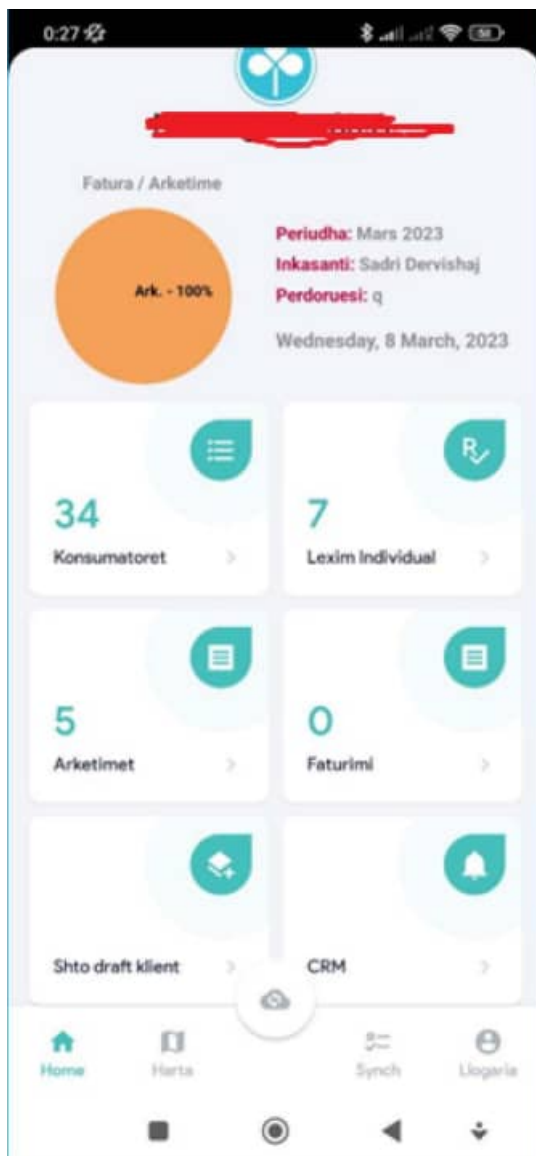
0:27

Fatura / Arketime

Ark. - 100%

Periudha: Mars 2023
Inkasanti: Sadri Dervishaj
Perdoruesi: q

Wednesday, 8 March, 2023

34
Konsumatoret >

7
Lexim Individual >

5
Arketimet >

0
Faturimi >

Shto draft klient >

CRM >

Home
Harta
Synch
Llogaria